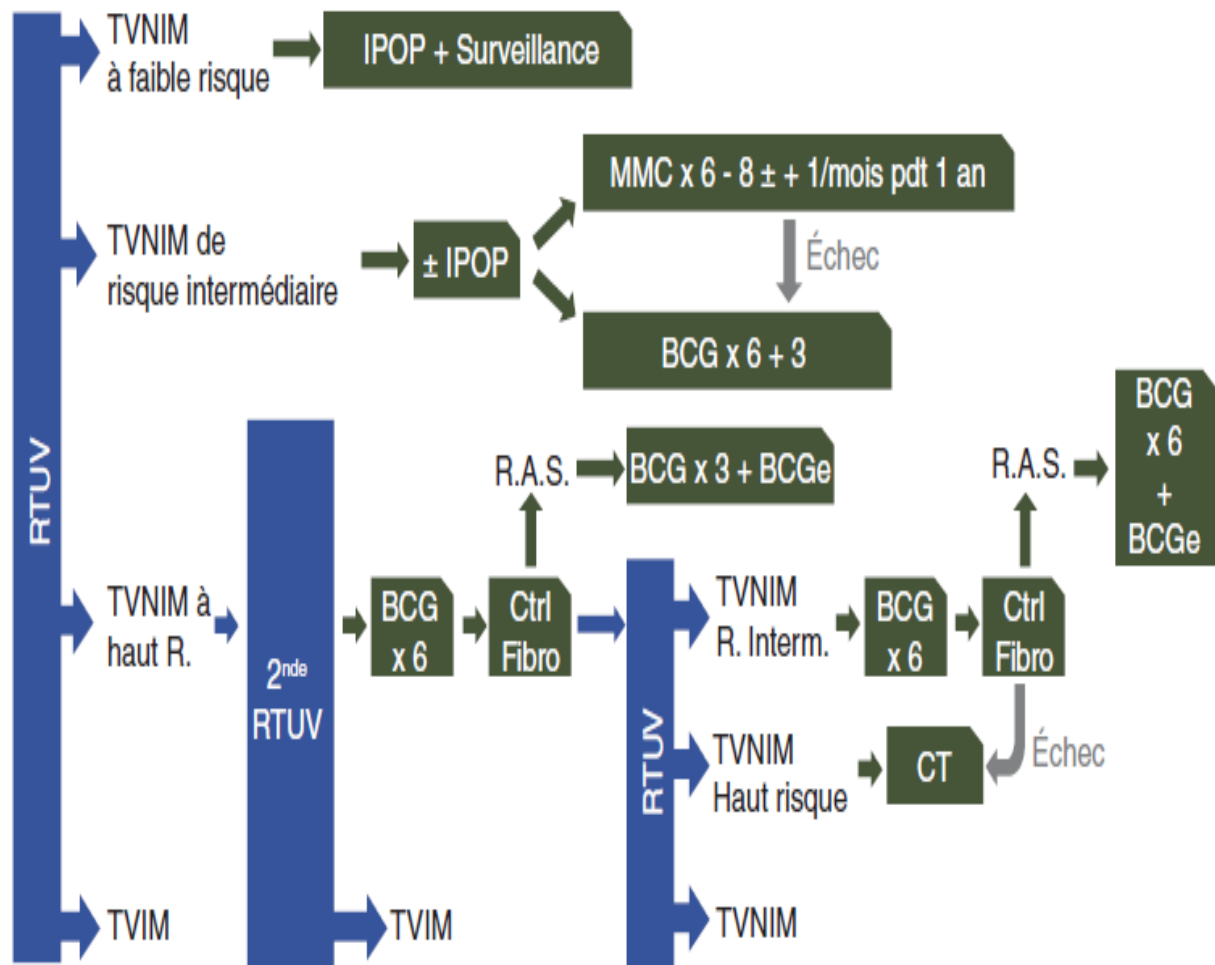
RTUV

TVNIM à faible risque

IPOP + Surveillance

TVNIM de risque intermédiaire

± IPOP

MMC x 6 - 8 ± + 1/mois pdt 1 an

Échec

BCG x 6 + 3

TVNIM à haut R.

2$^{nde}$ RTUV

BCG x 6

Ctrl Fibro

R.A.S.

BCG x 3 + BCGe

RTUV

TVNIM R. Interm.

BCG x 6

Ctrl Fibro

R.A.S.

BCG x 6 + BCGe

TVNIM Haut risque

CT

Échec

TVIM

TVIM

TVNIM